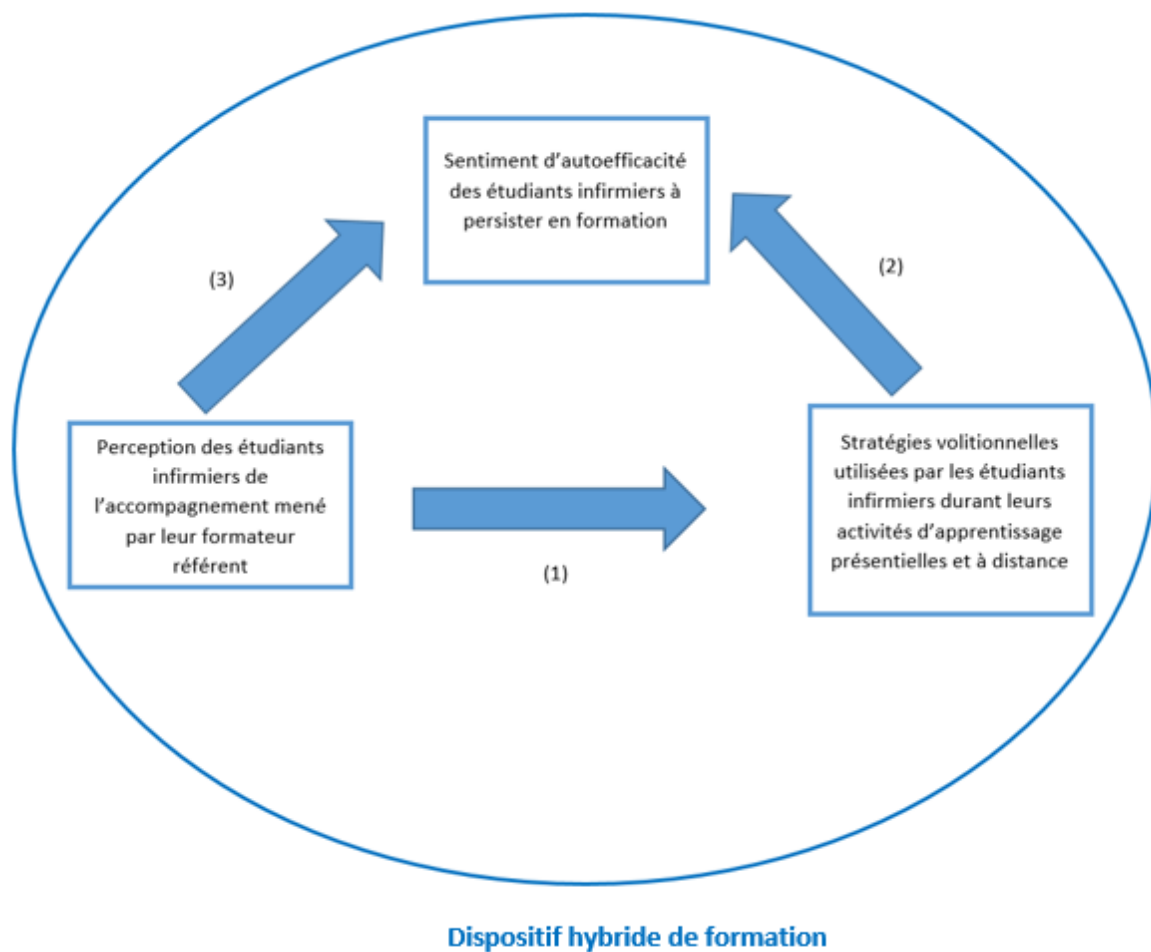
Sentiment d’autoefficacité des étudiants infirmiers à persister en formation

(3)

(2)

Perception des étudiants infirmiers de l’accompagnement mené par leur formateur référent

Stratégies volitionnelles utilisées par les étudiants infirmiers durant leurs activités d’apprentissage présentielles et à distance

(1)

Dispositif hybride de formation